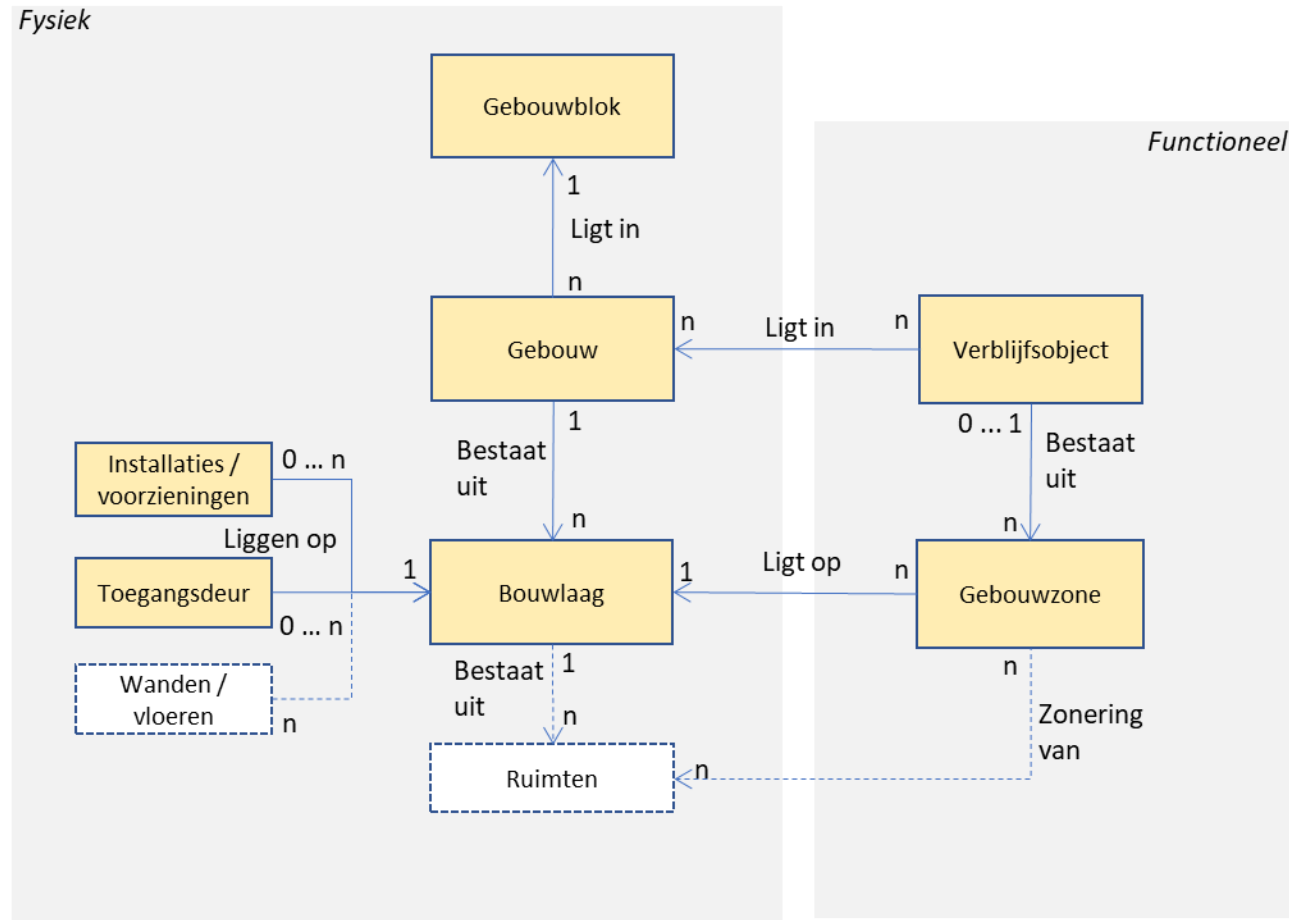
Fysiek

Functioneel

Gebouwblok

1

Ligt in

n

Gebouw

n

Ligt in

n

Verblijfsobject

1

Bestaat uit

n

0 ... 1

Bestaat uit

n

Installaties / voorzieningen

0 ... n

Liggen op

Toegangsdeur

1

Bouwlaag

1

Ligt op

n

Gebouwzone

0 ... n

Wanden / vloeren

n

Bestaat uit

1

n

n

Zonering van

Ruimten

n